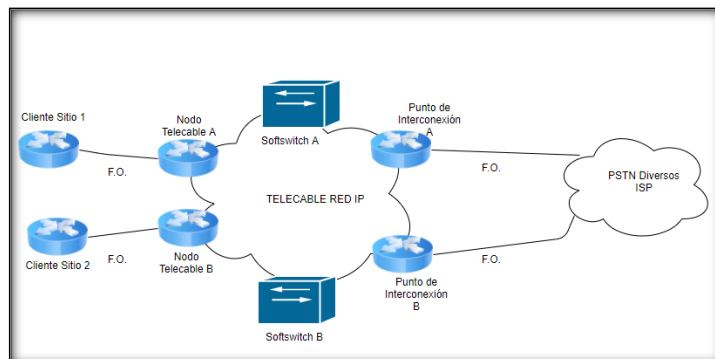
Cliente Sitio 1

Nodo Telecable A

Softswitch A

Punto de Interconexión A

F.O.

F.O.

PSTN Diversos ISP

TELECABLE RED IP

Cliente Sitio 2

F.O.

Nodo Telecable B

Punto de Interconexión B

F.O.

Softswitch B